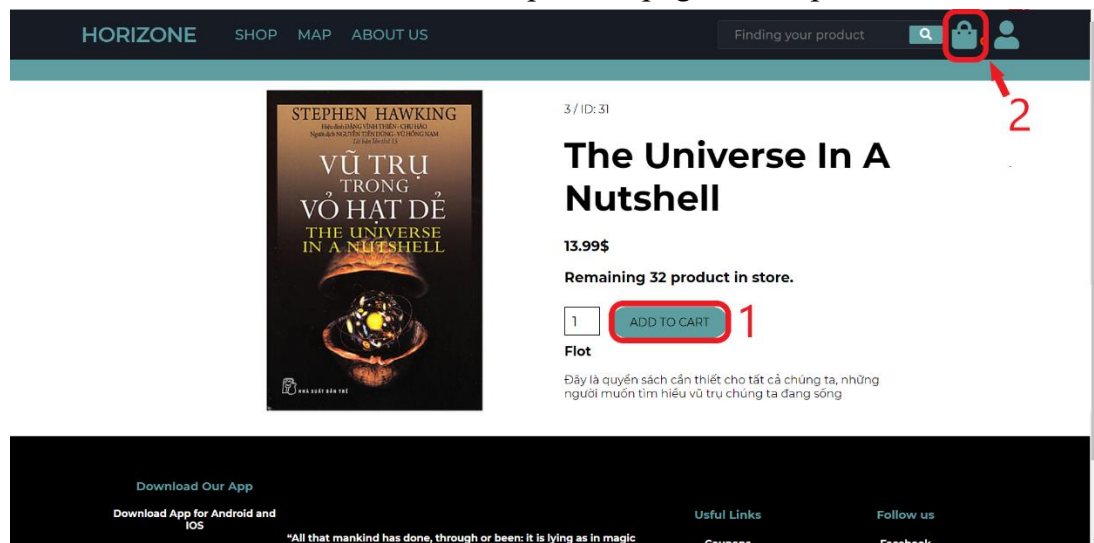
HORIZONE SHOP MAP ABOUT US

Finding your product

2

STEPHEN HAWKING

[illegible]

VŨ TRỤ TRONG VỎ HẠT DẺ

THE UNIVERSE IN A NUTSHELL

NHÀ XUẤT BẢN TRẺ

3 / ID: 31

The Universe In A Nutshell

13.99$

Remaining 32 product in store.

1

ADD TO CART

1

Flot

Đây là quyển sách cần thiết cho tất cả chúng ta, những người muốn tìm hiểu vũ trụ chúng ta đang sống

Download Our App

Download App for Android and IOS

"All that mankind has done, through or been: it is lying as in magic

Usful Links

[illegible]

Follow us

Facebook